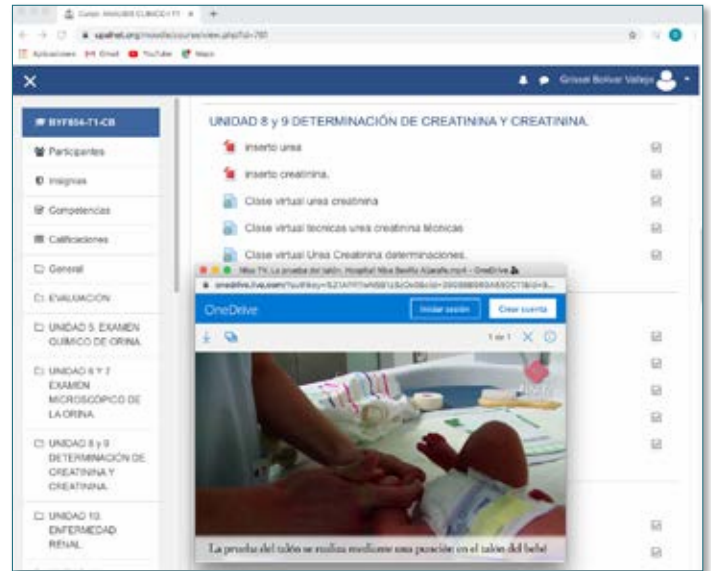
Curso: ANALISIS CLINICO I T1 ×

upaihet.org/moodle/course/view.php?id=761

Aplicaciones Gmail YouTube Maps

Grissel Bolivar Vallejo

BYF804-T1-CB

Participantes

Insignias

Competencias

Calificaciones

General

EVALUACIÓN

UNIDAD 5. EXAMEN QUÍMICO DE ORINA.

UNIDAD 6 Y 7 EXAMEN MICROSCÓPICO DE LA ORINA.

UNIDAD 8 y 9 DETERMINACIÓN DE CREATININA Y CREATININA.

UNIDAD 10. ENFERMEDAD RENAL.

UNIDAD 8 y 9 DETERMINACIÓN DE CREATININA Y CREATININA.

Inserto urea

Inserto creatinina.

Clase virtual urea creatinina

Clase virtual tecnicas urea creatinina técnicas

Clase virtual Urea Creatinina determinaciones.

Nba TV. La prueba del talón. Hospital Niño Benito Alzarate.mp4 - OneDrive

onedrive.live.com/?authkey=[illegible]

OneDrive

Iniciar sesión

Crear cuenta

1 de 1

La prueba del talón se realiza mediante una punción en el talón del bebé